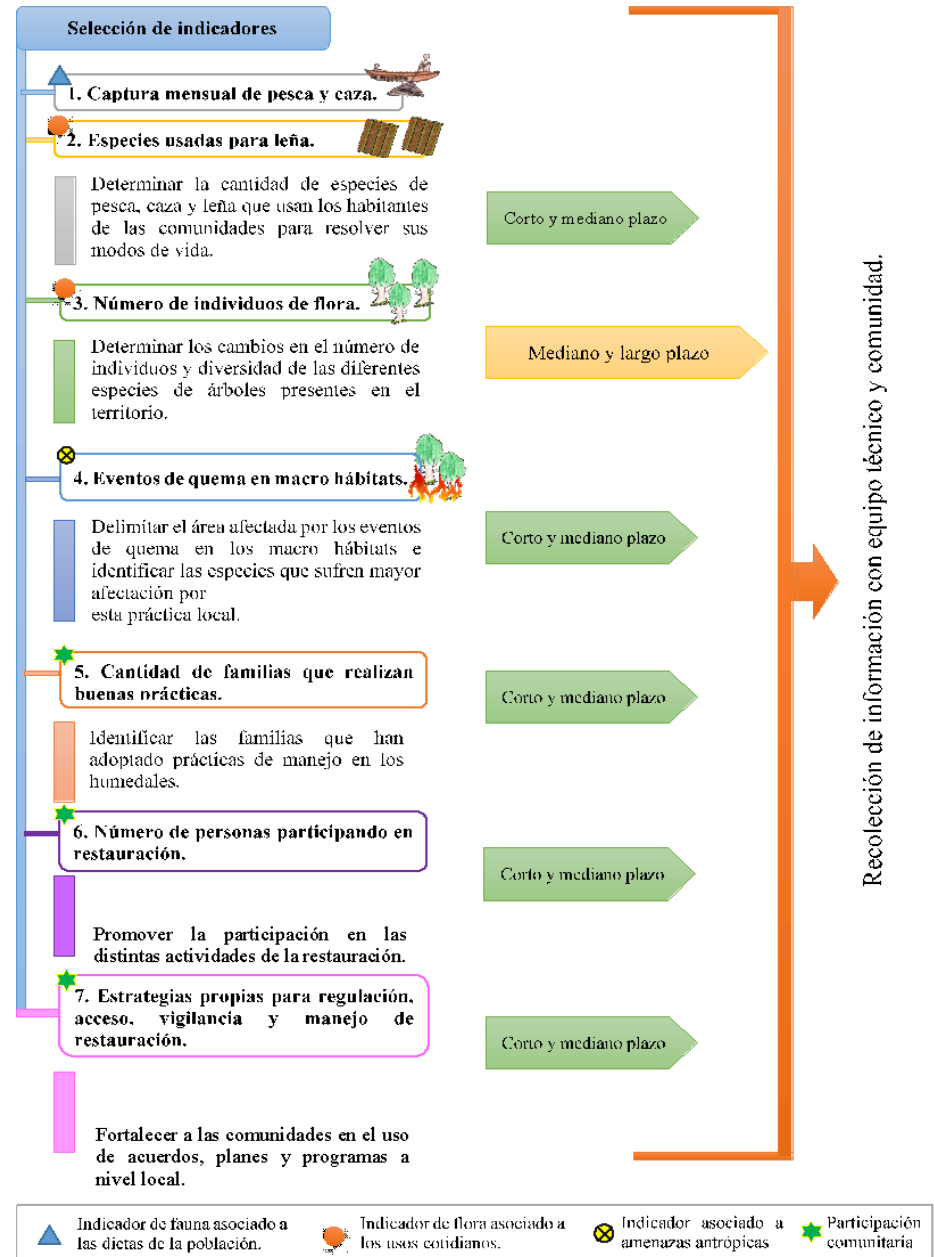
Selección de indicadores

1. Captura mensual de pesca y caza.

2. Especies usadas para leña.

Determinar la cantidad de especies de pesca, caza y leña que usan los habitantes de las comunidades para resolver sus modos de vida.

Corto y mediano plazo

3. Número de individuos de flora.

Determinar los cambios en el número de individuos y diversidad de las diferentes especies de árboles presentes en el territorio.

Mediano y largo plazo

4. Eventos de quema en macro hábitats.

Delimitar el área afectada por los eventos de quema en los macro hábitats e identificar las especies que sufren mayor afectación por esta práctica local.

Corto y mediano plazo

5. Cantidad de familias que realizan buenas prácticas.

Identificar las familias que han adoptado prácticas de manejo en los humedales.

Corto y mediano plazo

6. Número de personas participando en restauración.

Promover la participación en las distintas actividades de la restauración.

Corto y mediano plazo

7. Estrategias propias para regulación, acceso, vigilancia y manejo de restauración.

Fortalecer a las comunidades en el uso de acuerdos, planes y programas a nivel local.

Corto y mediano plazo

Recolección de información con equipo técnico y comunidad.

Indicador de fauna asociado a las dietas de la población.

Indicador de flora asociado a los usos cotidianos.

Indicador asociado a amenazas antrópicas

Participación comunitaria